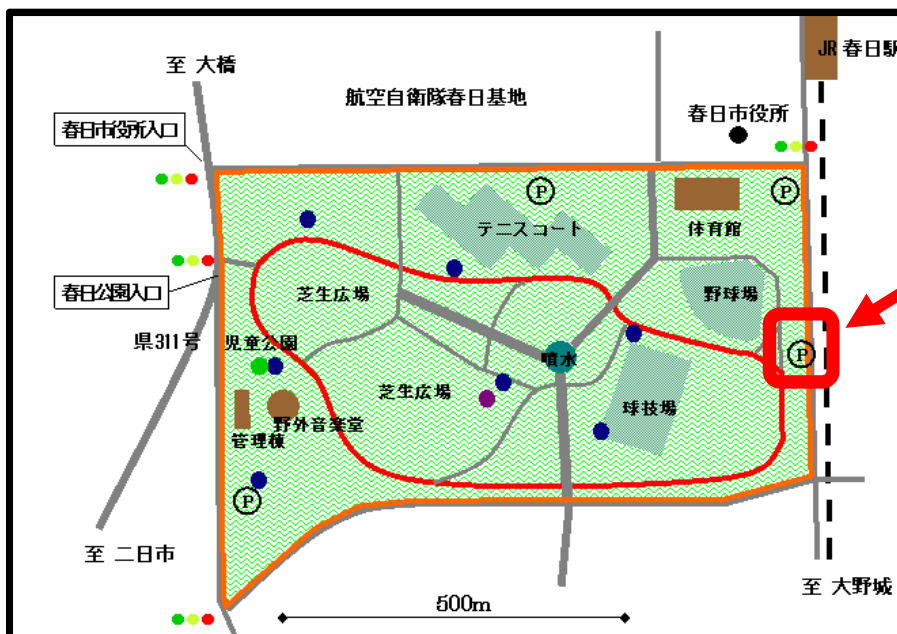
至 大橋

航空自衛隊春日基地

JR 春日駅

春日市役所

春日市役所入口

P

テニスコート

体育館

P

春日公園入口

芝生広場

野球場

県311号

児童公園

噴水

P

芝生広場

球技場

野外音楽堂

管理棟

P

至 二日市

500m

至 大野城